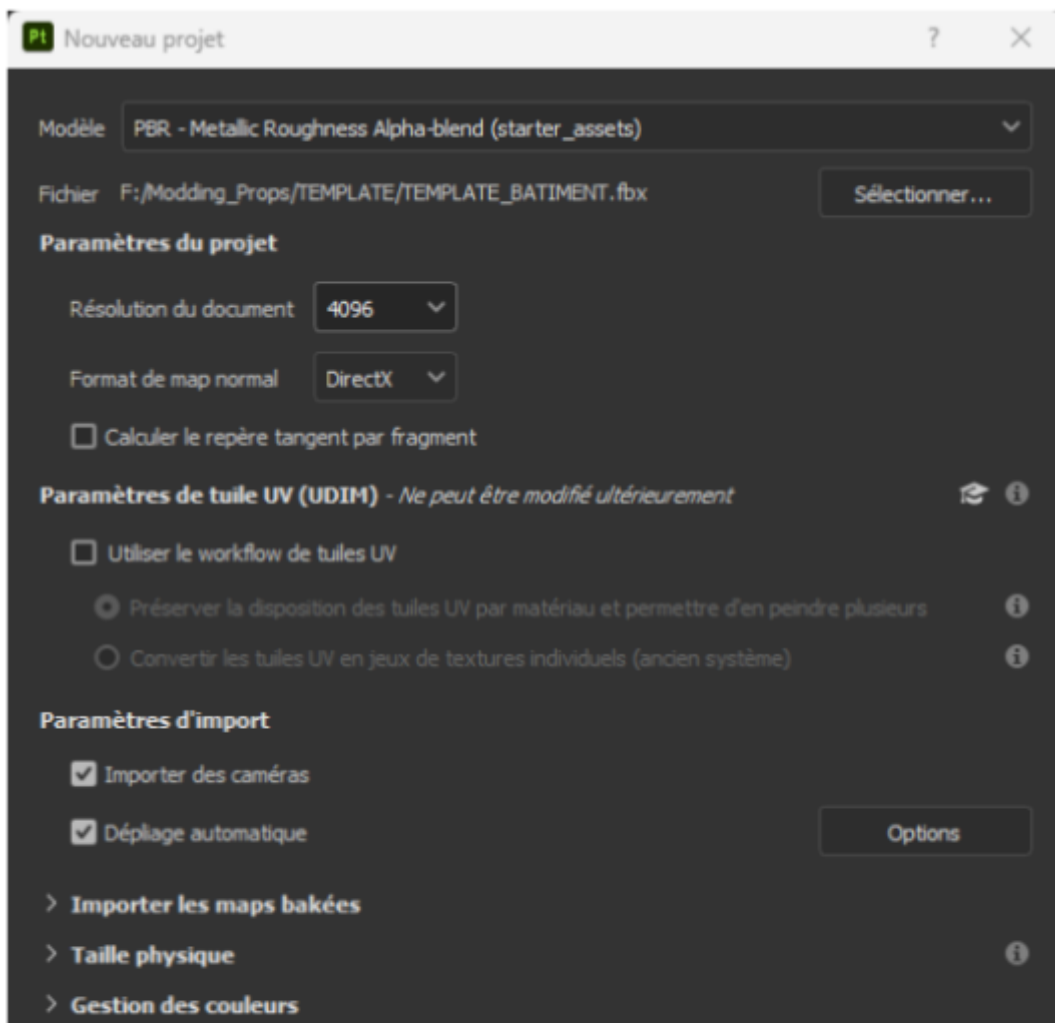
Pt Nouveau projet

?

Modèle PBR - Metallic Roughness Alpha-blend (starter_assets)

Fichier F:/Modding_Props/TEMPLATE/TEMPLATE_BATIMENT.fbx

Sélectionner...

Paramètres du projet

Résolution du document 4096

Format de map normal DirectX

Calculer le repère tangent par fragment

Paramètres de tuile UV (UDIM) - Ne peut être modifié ultérieurement

Utiliser le workflow de tuiles UV

Préserver la disposition des tuiles UV par matériau et permettre d'en peindre plusieurs

Convertir les tuiles UV en jeux de textures individuels (ancien système)

Paramètres d'import

Importer des caméras

Dépliage automatique

Options

Importer les maps bakées

Taille physique

Gestion des couleurs